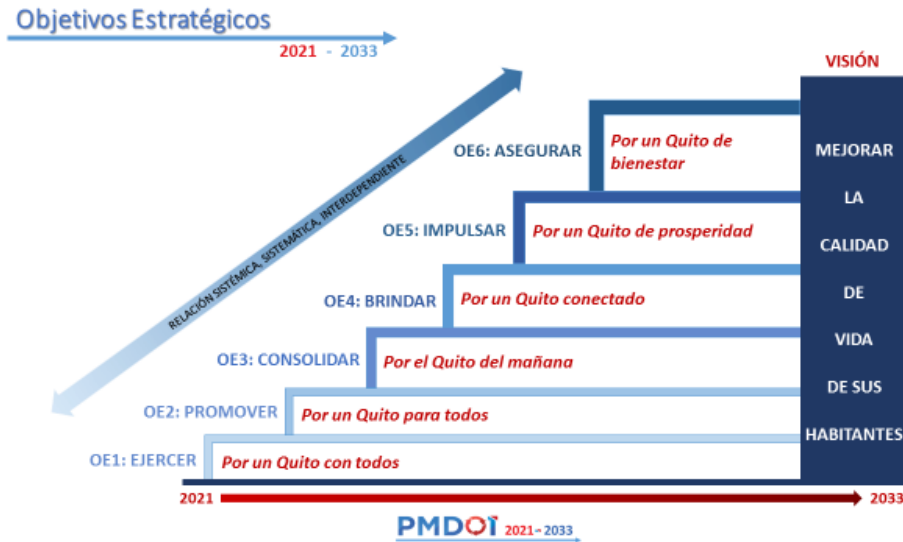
Objetivos Estratégicos

2021 - 2033

VISIÓN

RELACIÓN SISTÉMICA, SISTEMÁTICA, INTERDEPENDIENTE

OE6: ASEGURAR Por un Quito de bienestar

OE5: IMPULSAR Por un Quito de prosperidad

OE4: BRINDAR Por un Quito conectado

OE3: CONSOLIDAR Por el Quito del mañana

OE2: PROMOVER Por un Quito para todos

OE1: EJERCER Por un Quito con todos

MEJORAR LA CALIDAD DE VIDA DE SUS HABITANTES

2021

2033

PMDOT 2021 – 2033